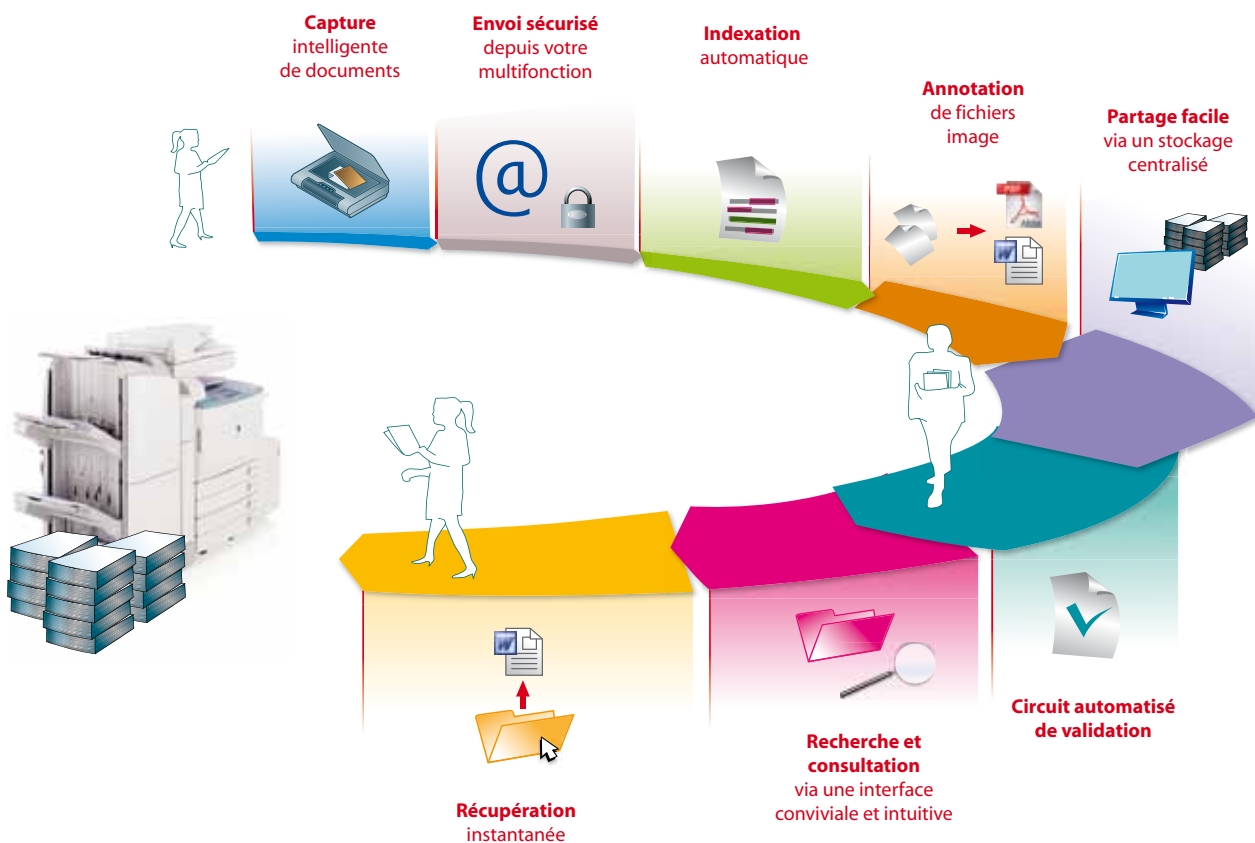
**Capture** intelligente de documents

**Envoi sécurisé** depuis votre multifonction

@

**Indexation** automatique

**Annotation** de fichiers image

**Partage facile** via un stockage centralisé

**Circuit automatisé de validation**

**Recherche et consultation** via une interface conviviale et intuitive

**Récupération** instantanée